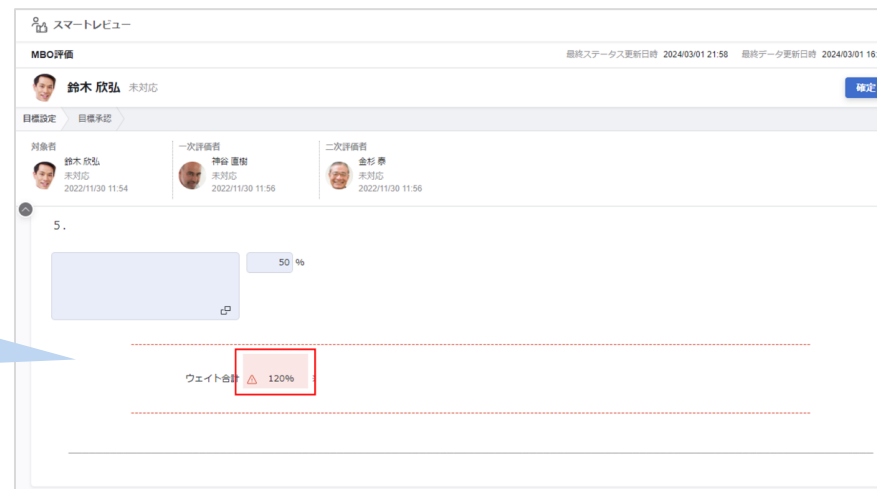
スマートレビュー

MBO評価

最終ステータス更新日時 2024/03/01 21:58 最終データ更新日時 2024/03/01 1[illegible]

鈴木 欣弘 未対応

確定

目標設定 目標承認

対象者
鈴木 欣弘
未対応
2022/11/30 11:54

一次評価者
神谷 直樹
未対応
2022/11/30 11:56

二次評価者
金杉 泰
未対応
2022/11/30 11:56

5.

50 %

ウェイト合計 120%